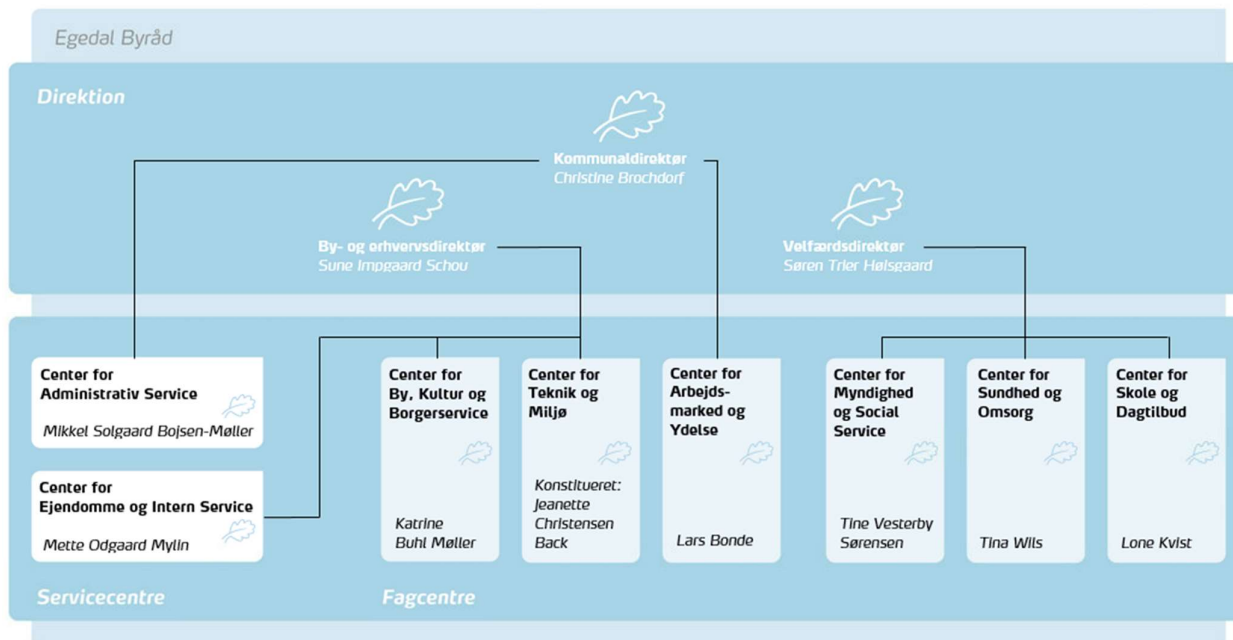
Egedal Byråd

Direktion

Kommunaldirektør
Christine Brochdorf

By- og erhvervsdirektør
Sune Impgaard Schou

Velfærdsdirektør
Søren Trier Højsgaard

Center for Administrativ Service
Mikkel Solgaard Bojsen-Møller

Center for Ejendomme og Intern Service
Mette Odgaard Mylin

Center for By, Kultur og Borgerservice
Katrine Buhl Møller

Center for Teknik og Miljø
Konstitueret: Jeanette Christensen Back

Center for Arbejdsmarked og Ydelse
Lars Bonde

Center for Myndighed og Social Service
Tine Vesterby Sørensen

Center for Sundhed og Omsorg
Tina Wils

Center for Skole og Dagtilbud
Lone Kvist

Servicecentre

Fagcentre